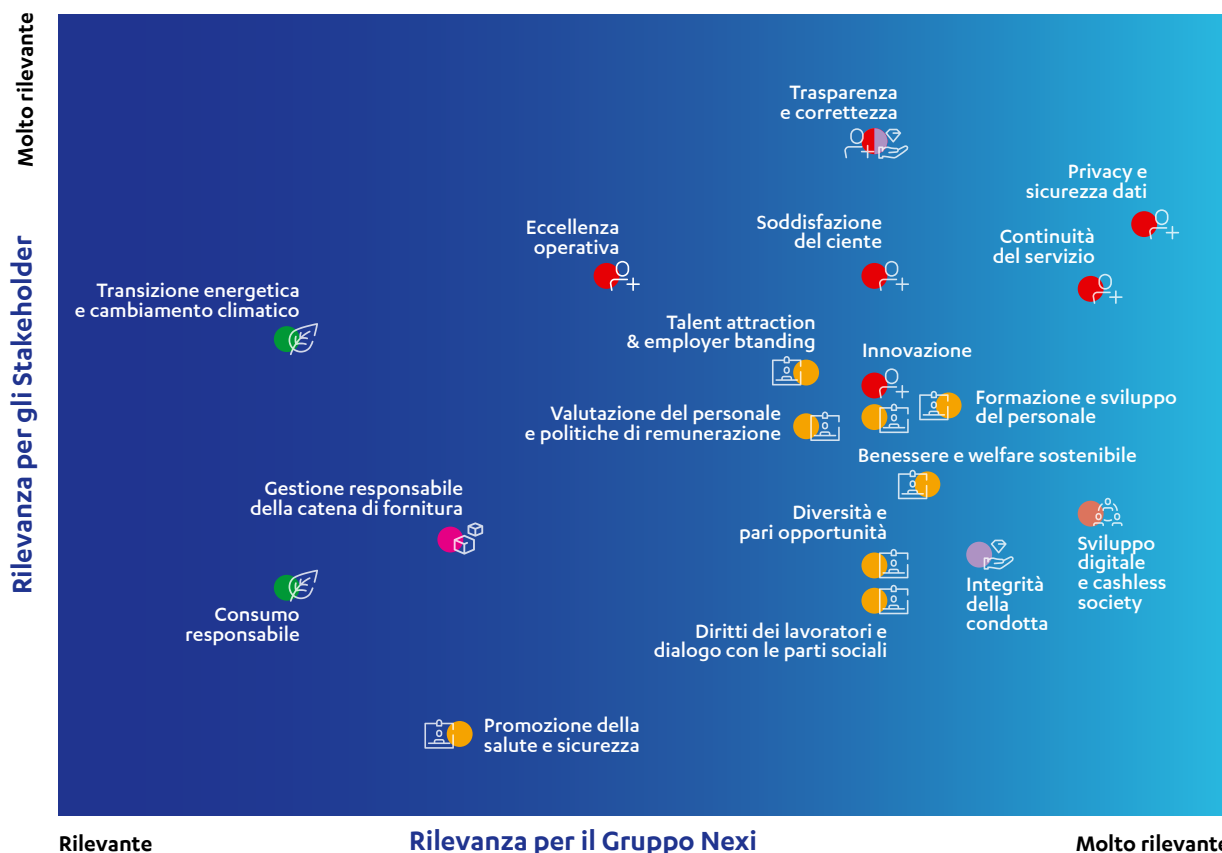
Molto rilevante

Rilevanza per gli Stakeholder

Trasparenza e correttezza

Privacy e sicurezza dati

Eccellenza operativa

Soddisfazione del ciente

Continuità del servizio

Transizione energetica e cambiamento climatico

Talent attraction & employer btanding

Innovazione

Formazione e sviluppo del personale

Valutazione del personale e politiche di remunerazione

Benessere e welfare sostenibile

Gestione responsabile della catena di fornitura

Diversità e pari opportunità

Sviluppo digitale e cashless society

Integrità della condotta

Consumo responsabile

Diritti dei lavoratori e dialogo con le parti sociali

Promozione della salute e sicurezza

Rilevante

Rilevanza per il Gruppo Nexi

Molto rilevante